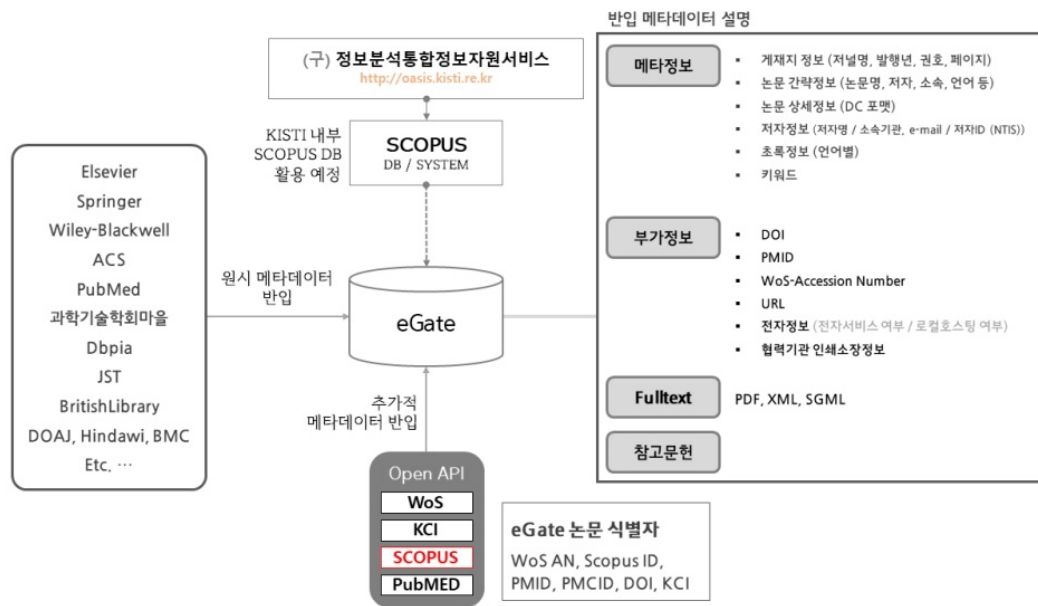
(구) 정보분석통합정보자원서비스
http://oasis.kisti.re.kr

KISTI 내부 SCOPUS DB 활용 예정

SCOPUS
DB / SYSTEM

Elsevier
Springer
Wiley-Blackwell
ACS
PubMed
과학기술학회마을
Dbpia
JST
BritishLibrary
DOAJ, Hindawi, BMC
Etc. …

원시 메타데이터 반입

eGate

추가적 메타데이터 반입

Open API
WoS
KCI
SCOPUS
PubMED

eGate 논문 식별자
WoS AN, Scopus ID, PMID, PMCID, DOI, KCI

반입 메타데이터 설명

메타정보
- 게재지 정보 (저널명, 발행년, 권호, 페이지)
- 논문 간략정보 (논문명, 저자, 소속, 언어 등)
- 논문 상세정보 (DC 포맷)
- 저자정보 (저자명 / 소속기관, e-mail / 저자ID (NTIS))
- 초록정보 (언어별)
- 키워드

부가정보
- DOI
- PMID
- WoS-Accession Number
- URL
- 전자정보 (전자서비스 여부 / 로컬호스팅 여부)
- 협력기관 인쇄소장정보

Fulltext
PDF, XML, SGML

참고문헌